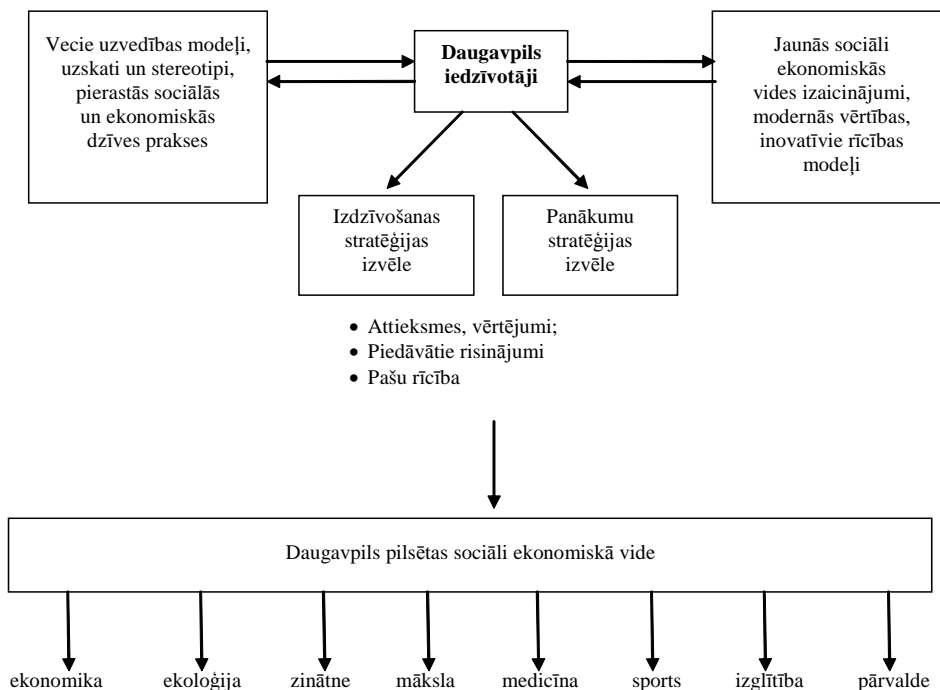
Vecie uzvedības modeļi, uzskati un stereotipi, pierastās sociālās un ekonomiskās dzīves prakses

**Daugavpils iedzīvotāji**

Jaunās sociāli ekonomiskās vides izaicinājumi, modernās vērtības, inovatīvie rīcības modeļi

Izdzīvošanas stratēģijas izvēle

Panākumu stratēģijas izvēle

• Attieksmes, vērtējumi;
• Piedāvātie risinājumi
• Pašu rīcība

Daugavpils pilsētas sociāli ekonomiskā vide

ekonomika ekoloģija zinātne māksla medicīna sports izglītība pārvalde